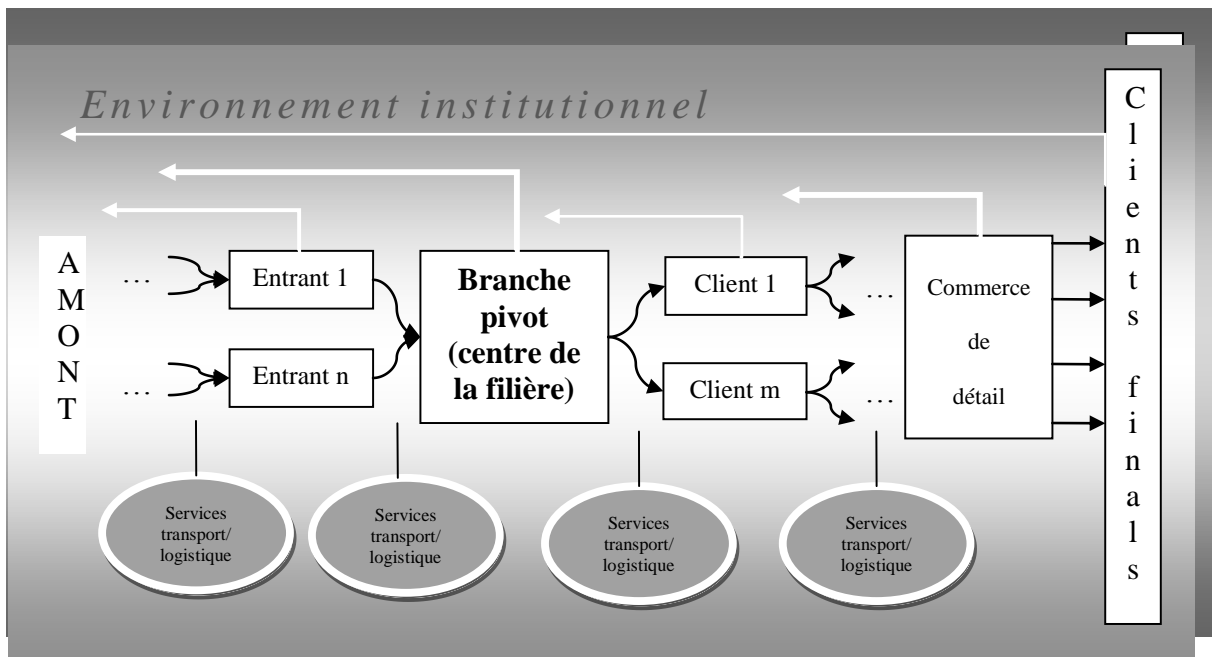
Environnement institutionnel

Clients finals

AMONT

…

…

Entrant 1

Entrant n

Branche pivot (centre de la filière)

Client 1

Client m

…

…

Commerce de détail

Services transport/ logistique

Services transport/ logistique

Services transport/ logistique

Services transport/ logistique